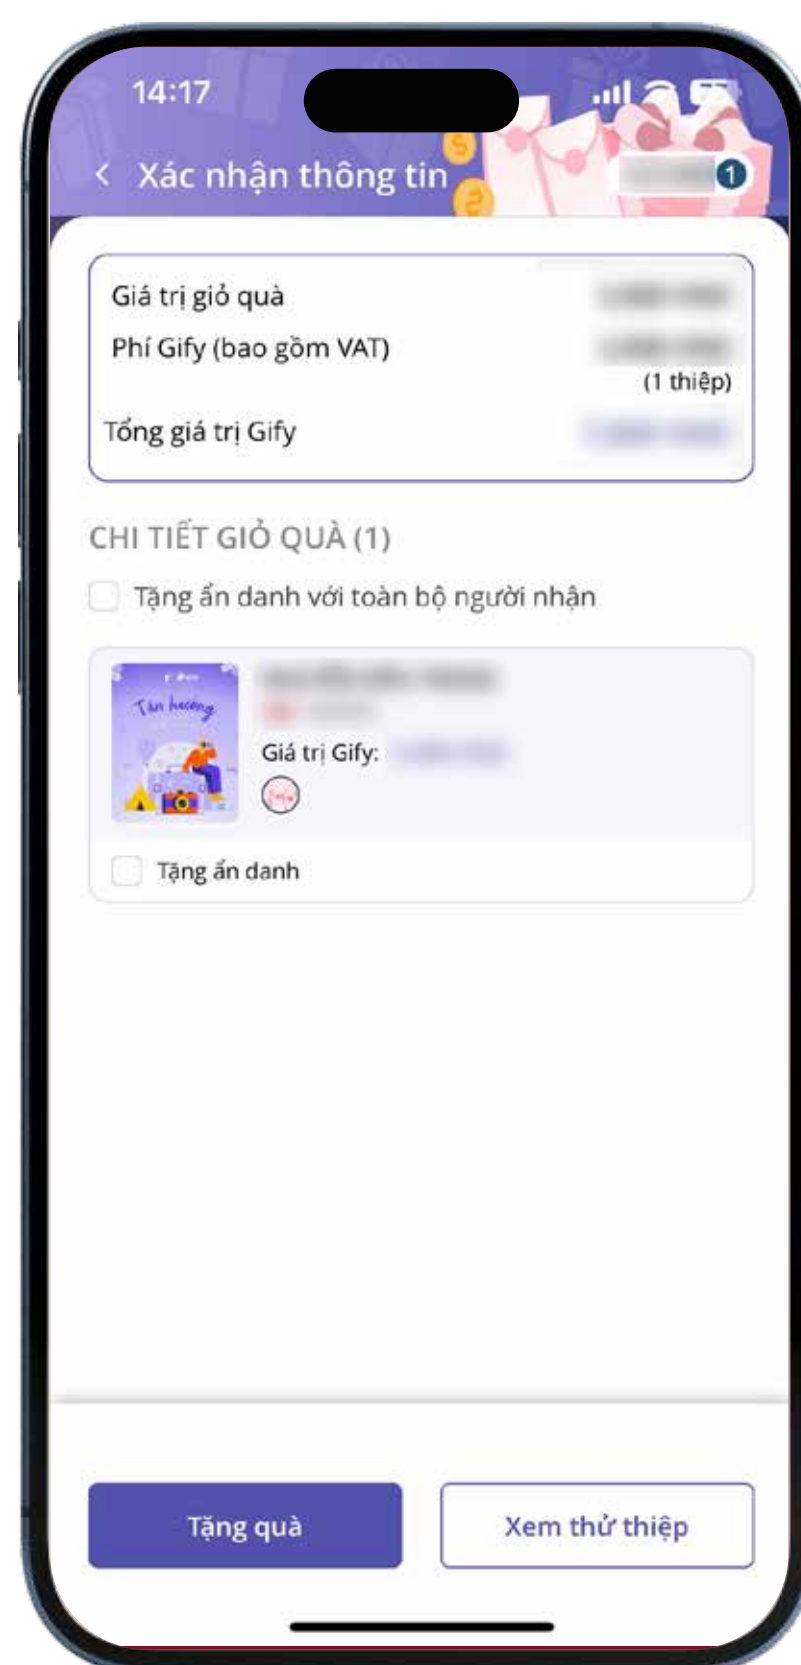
14:17

Xác nhận thông tin

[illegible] 1

Giá trị giỏ quà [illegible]

Phí Gify (bao gồm VAT) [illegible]

(1 thiệp)

Tổng giá trị Gify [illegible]

CHI TIẾT GIỎ QUÀ (1)

Tặng ẩn danh với toàn bộ người nhận

Tân hương

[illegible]

Giá trị Gify: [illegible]

Tặng ẩn danh

Tặng quà

Xem thử thiệp